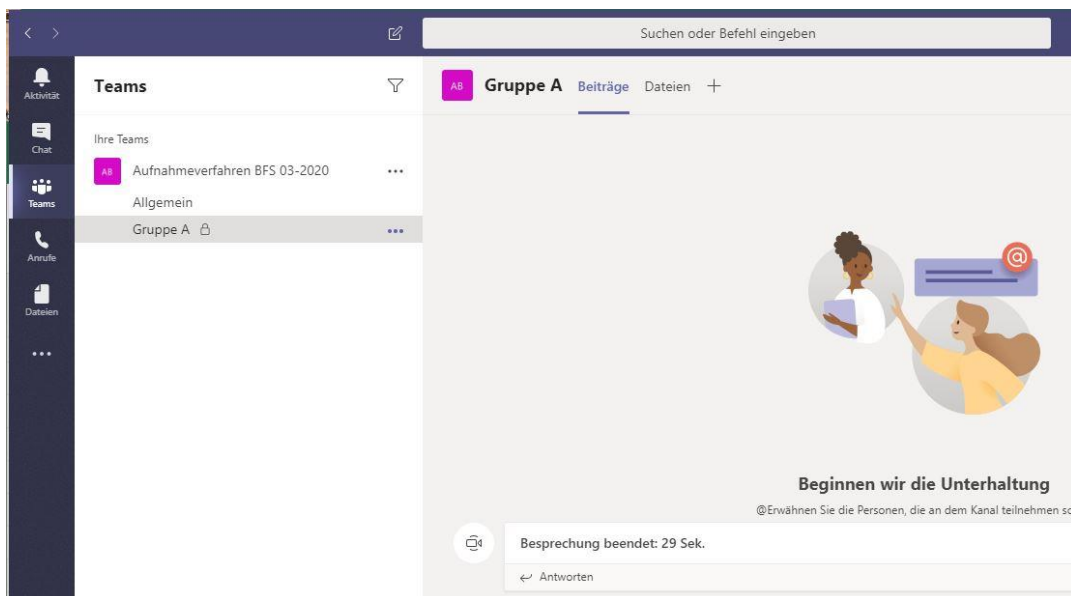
Suchen oder Befehl eingeben

Aktivität

Chat

Teams

Anrufe

Dateien

...

Teams

Ihre Teams

AB Aufnahmeverfahren BFS 03-2020 ...

Allgemein

Gruppe A ...

AB Gruppe A Beiträge Dateien +

Beginnen wir die Unterhaltung

@Erwähnen Sie die Personen, die an dem Kanal teilnehmen s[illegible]

Besprechung beendet: 29 Sek.

Antworten